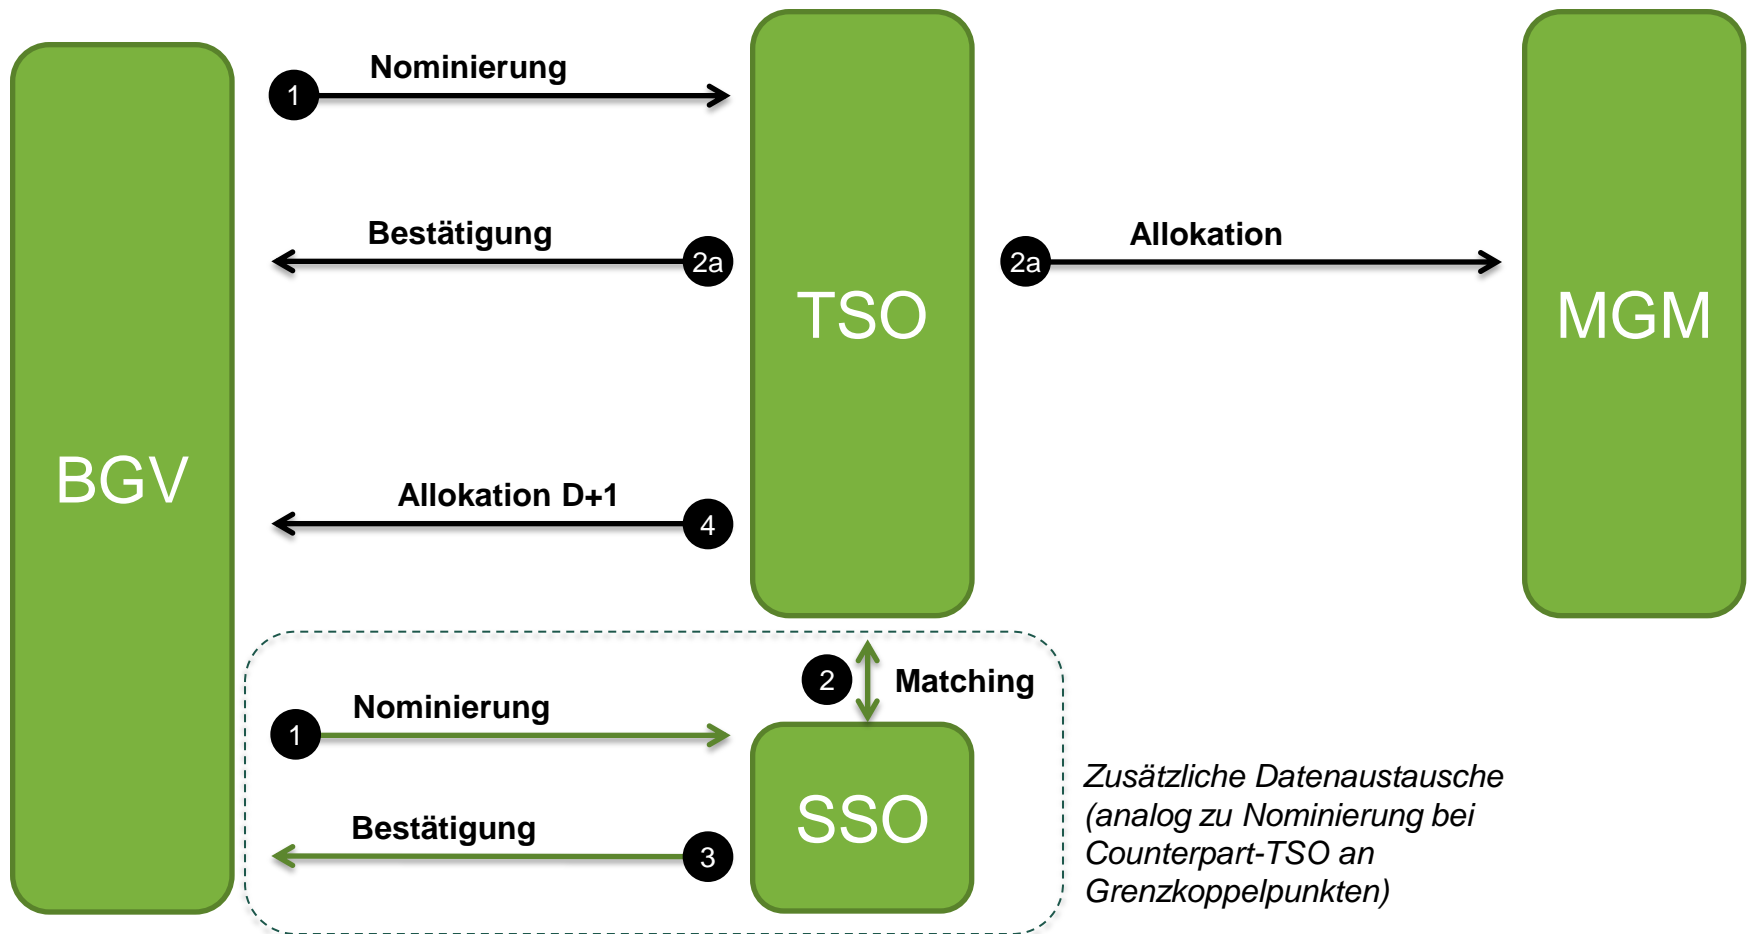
BGV

1 Nominierung

TSO

Bestätigung 2a

2a Allokation

MGM

Allokation D+1 4

2 Matching

1 Nominierung

SSO

Bestätigung 3

Zusätzliche Datenaustausche (analog zu Nominierung bei Counterpart-TSO an Grenzkoppelpunkten)